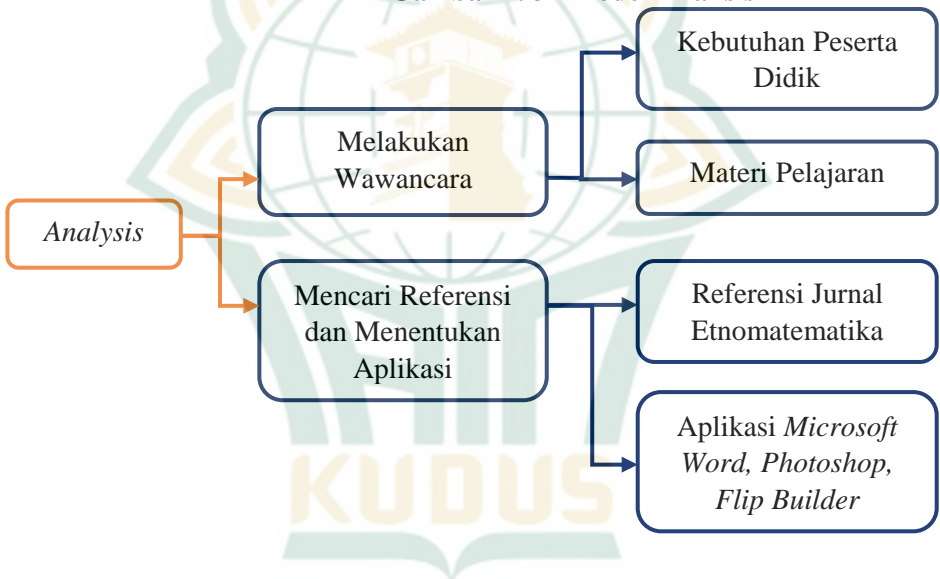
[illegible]

Analysis

Melakukan Wawancara

Mencari Referensi dan Menentukan Aplikasi

Kebutuhan Peserta Didik

Materi Pelajaran

Referensi Jurnal Etnomatematika

Aplikasi Microsoft Word, Photoshop, Flip Builder

KUDUS